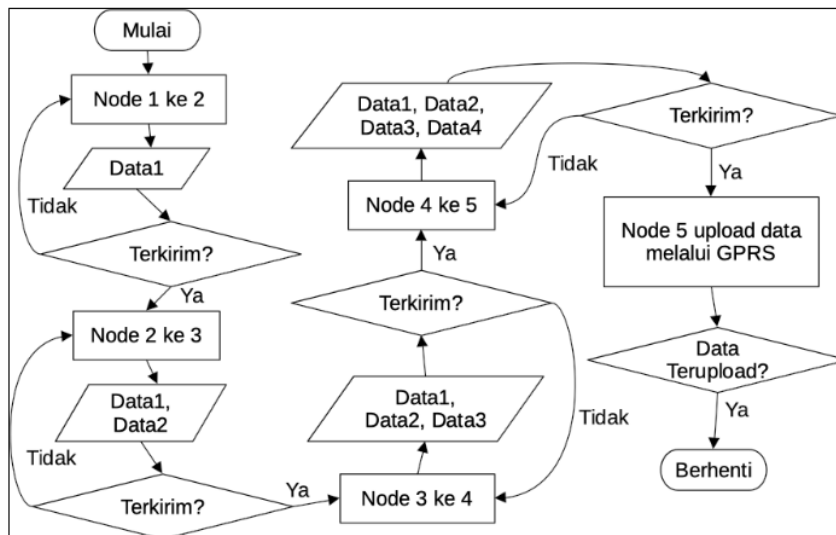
Mulai

Node 1 ke 2

Data1

Tidak

Terkirim?

Ya

Node 2 ke 3

Data1, Data2

Tidak

Terkirim?

Ya

Node 3 ke 4

Data1, Data2, Data3

Tidak

Terkirim?

Ya

Node 4 ke 5

Data1, Data2, Data3, Data4

Tidak

Terkirim?

Ya

Node 5 upload data melalui GPRS

Data Terupload?

Ya

Berhenti